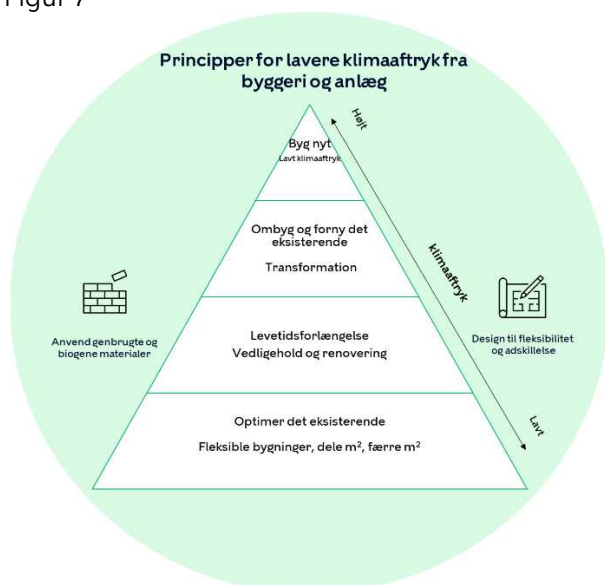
Figur 7

Principper for lavere klimaaftryk fra byggeri og anlæg

Højt

klimaaftryk

Lavt

Byg nyt
Lavt klimaaftryk

Ombyg og forny det eksisterende

Transformation

Levetidsforlængelse
Vedligehold og renovering

Optimer det eksisterende

Fleksible bygninger, dele m$^2$, færre m$^2$

Anvend genbrugte og biogene materialer

Design til fleksibilitet og adskillelse